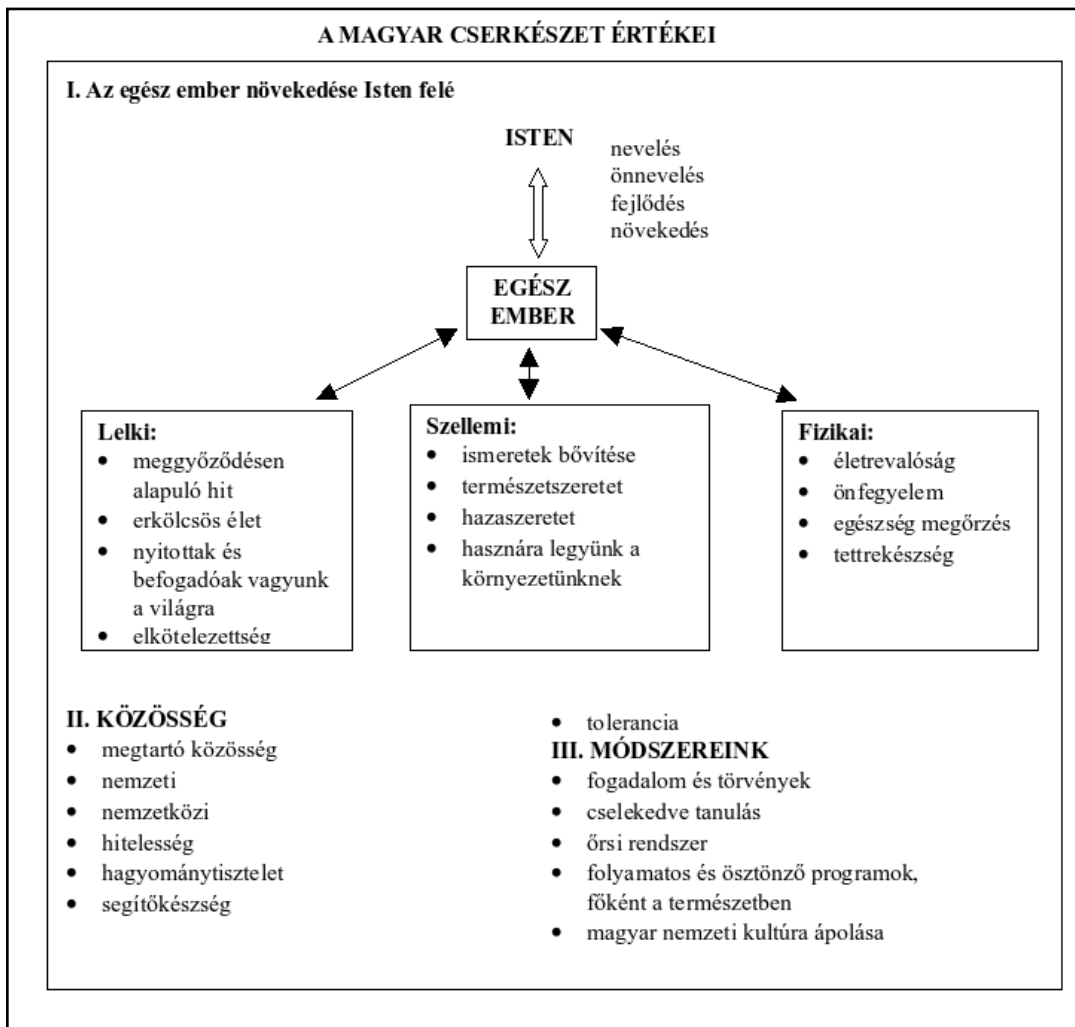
A MAGYAR CSERKÉSZET ÉRTÉKEI

I. Az egész ember növekedése Isten felé

ISTEN

nevelés
önnevelés
fejlődés
növekedés

EGÉSZ EMBER

Lelki:
- meggyőződésen alapuló hit
- erkölcsös élet
- nyitottak és befogadóak vagyunk a világra
- elkötelezettség

Szellemi:
- ismeretek bővítése
- természetszeretet
- hazaszeretet
- hasznára legyünk a környezetünknek

Fizikai:
- életrevalóság
- önfegyelem
- egészség megőrzés
- tettrekészség

II. KÖZÖSSÉG
- megtartó közösség
- nemzeti
- nemzetközi
- hitelesség
- hagyománytisztelet
- segítőkészség
- tolerancia

III. MÓDSZEREINK
- fogadalom és törvények
- cselekedve tanulás
- őrsi rendszer
- folyamatos és ösztönző programok, főként a természetben
- magyar nemzeti kultúra ápolása